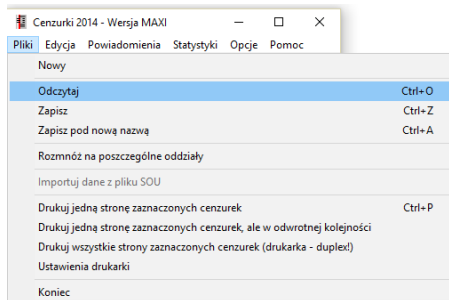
Cenzurki 2014 - Wersja MAXI

Pliki Edycja Powiadomienia Statystyki Opcje Pomoc

Nowy

Odczytaj Ctrl+O
Zapisz Ctrl+Z
Zapisz pod nową nazwą Ctrl+A

Rozmnóż na poszczególne oddziały

Importuj dane z pliku SOU

Drukuj jedną stronę zaznaczonych cenzurek Ctrl+P
Drukuj jedną stronę zaznaczonych cenzurek, ale w odwrotnej kolejności
Drukuj wszystkie strony zaznaczonych cenzurek (drukarka - duplex!)
Ustawienia drukarki

Koniec